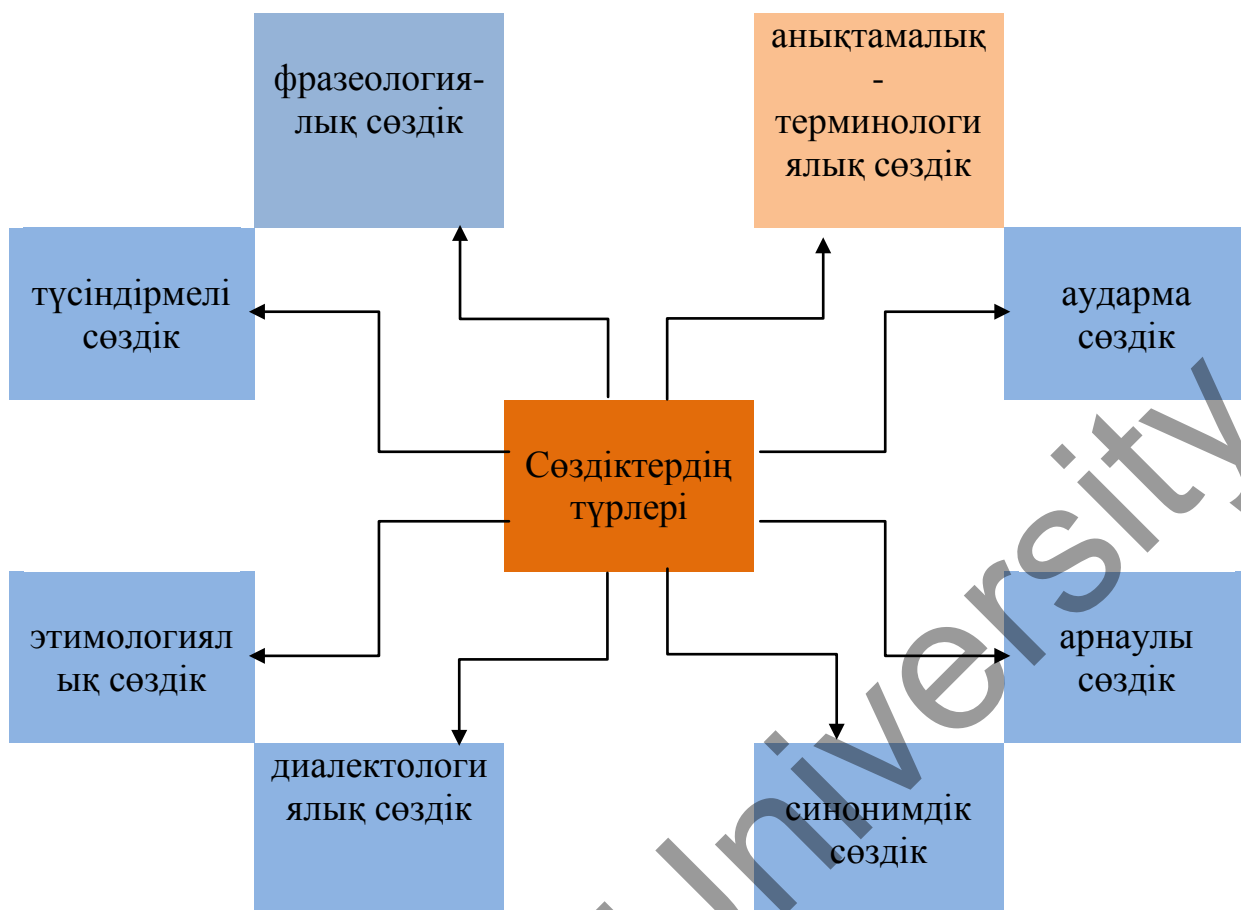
фразеология-лық сөздік

анықтамалық - терминологиялық сөздік

түсіндірмелі сөздік

аударма сөздік

Сөздіктердің түрлері

этимологиялық сөздік

арнаулы сөздік

диалектологиялық сөздік

синонимдік сөздік

University